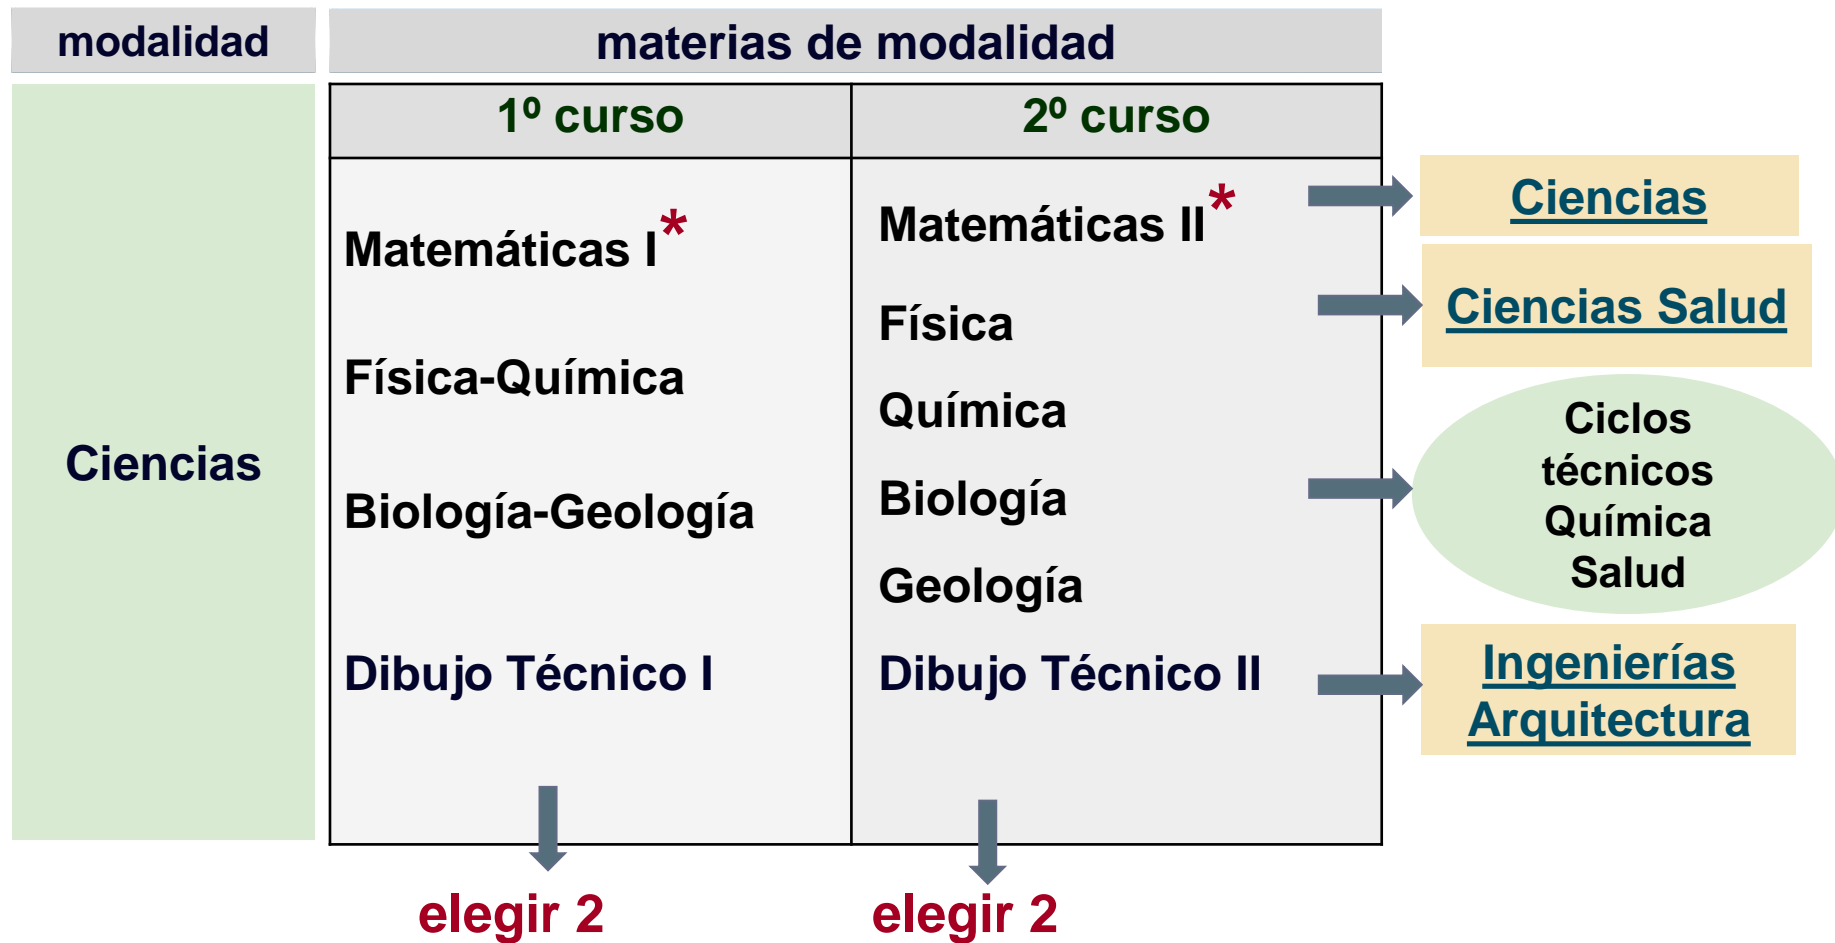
| modalidad | materias de modalidad | |
|---|---|---|
| | 1º curso | 2º curso |
| Ciencias | Matemáticas I* | Matemáticas II* |
| | Física-Química | Física |
| | | Química |
| | Biología-Geología | Biología |
| | | Geología |
| | Dibujo Técnico I | Dibujo Técnico II |

Ciencias

Ciencias Salud

Ciclos técnicos Química Salud

Ingenierías Arquitectura

elegir 2

elegir 2